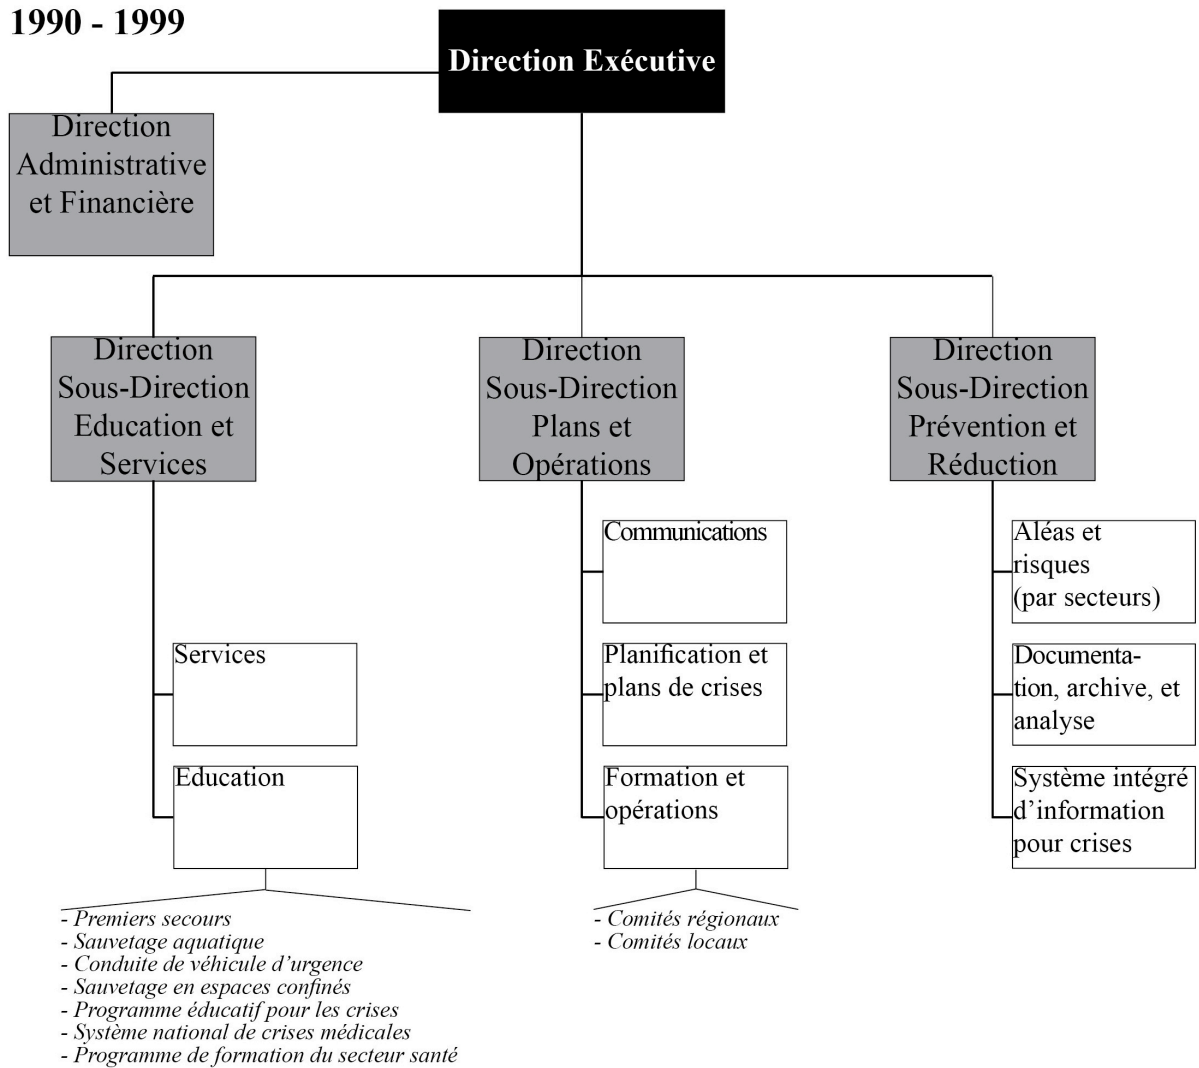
1990 - 1999

Direction Exécutive

Direction Administrative et Financière

Direction Sous-Direction Education et Services

Services

Education

- Premiers secours
- Sauvetage aquatique
- Conduite de véhicule d'urgence
- Sauvetage en espaces confinés
- Programme éducatif pour les crises
- Système national de crises médicales
- Programme de formation du secteur santé

Direction Sous-Direction Plans et Opérations

Communications

Planification et plans de crises

Formation et opérations

- Comités régionaux
- Comités locaux

Direction Sous-Direction Prévention et Réduction

Aléas et risques (par secteurs)

Documentation, archive, et analyse

Système intégré d'information pour crises